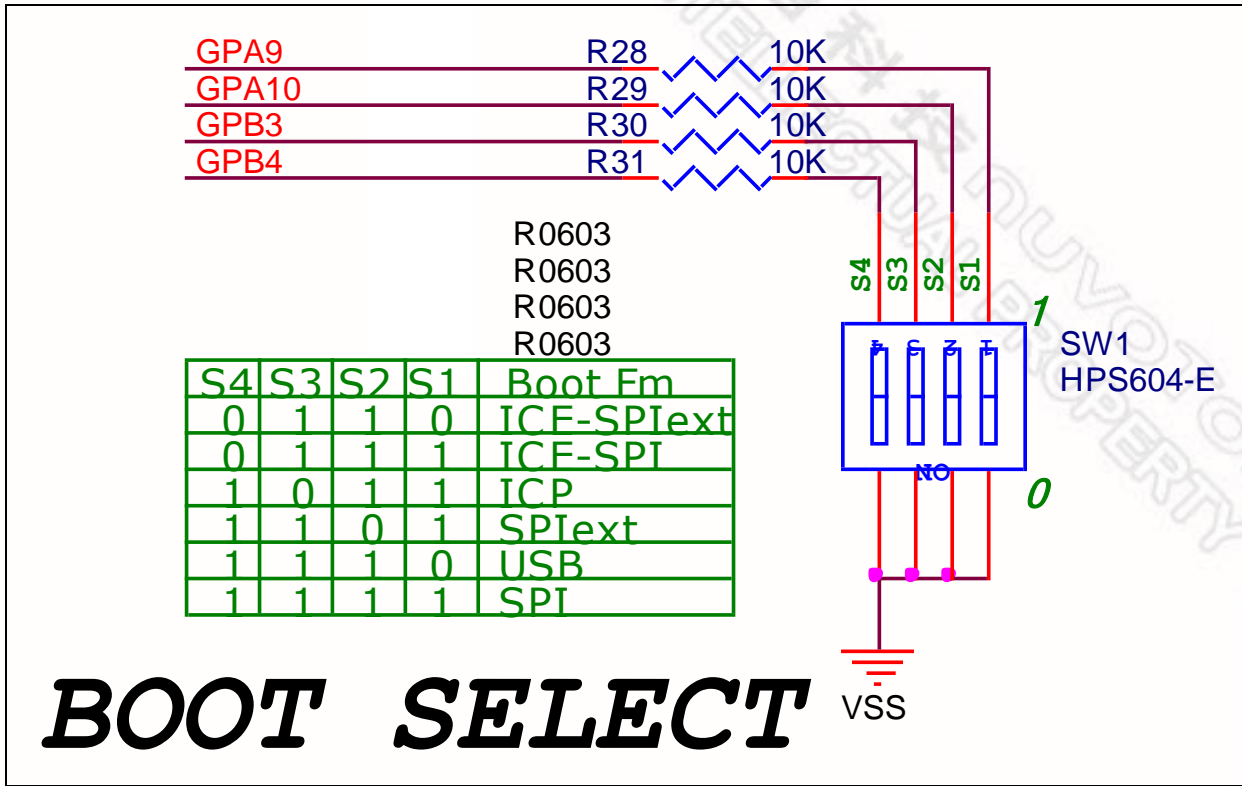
GPA9
GPA10
GPB3
GPB4
R28
R29
R30
R31
10K
10K
10K
10K
R0603
R0603
R0603
R0603
S4 S3 S2 S1
1
SW1
HPS604-E
4 3 2 1
NO
0

| S4 | S3 | S2 | S1 | Boot Fm |
|---|---|---|---|---|
| 0 | 1 | 1 | 0 | ICE-SPIext |
| 0 | 1 | 1 | 1 | ICE-SPI |
| 1 | 0 | 1 | 1 | ICP |
| 1 | 1 | 0 | 1 | SPIext |
| 1 | 1 | 1 | 0 | USB |
| 1 | 1 | 1 | 1 | SPI |

BOOT SELECT
VSS
NUVOTON PROPERTY